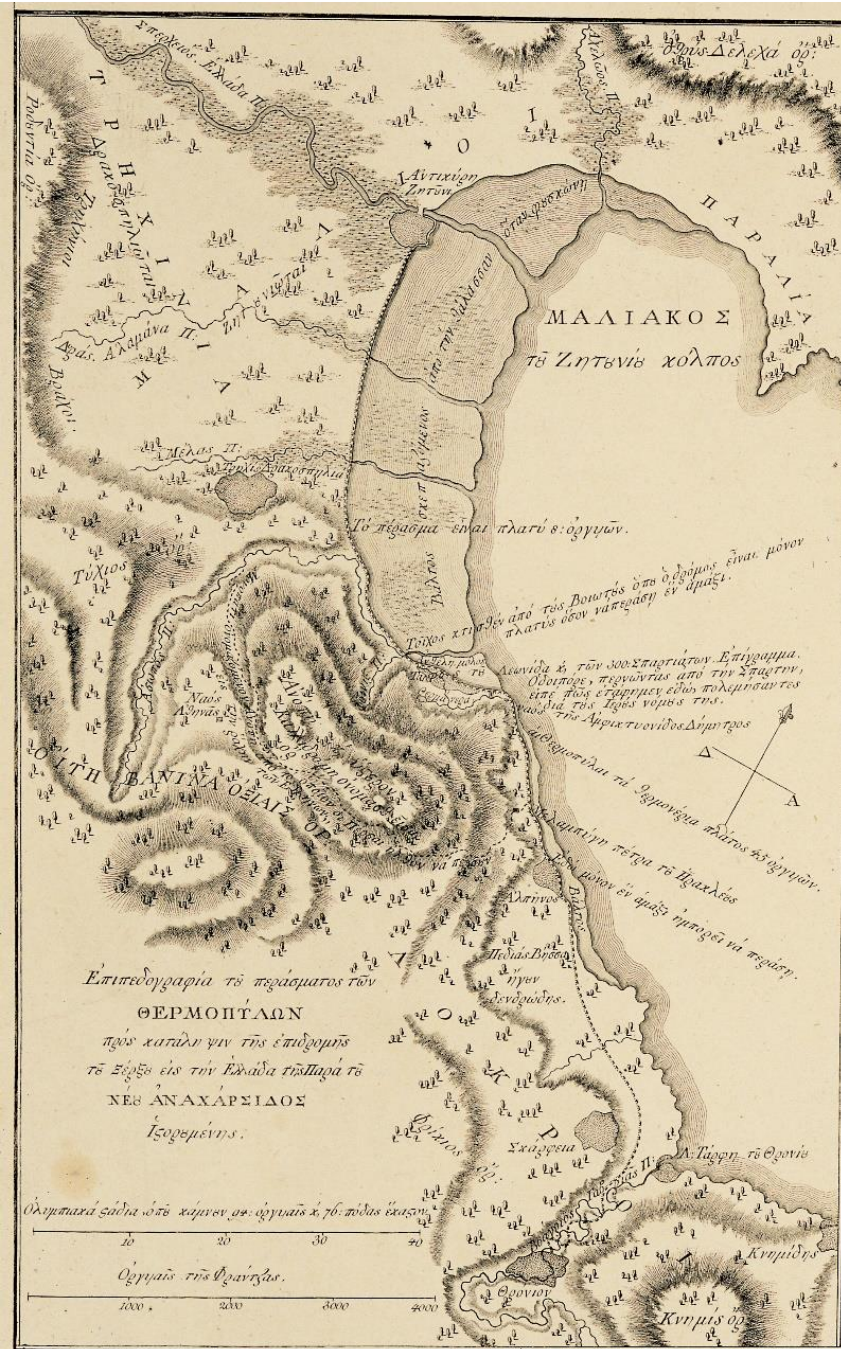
Σπερχειος. Ελλάδα Π.
Ο
Ι
Όθρυς Δελεχά όρ.
Τ Ρ Η Χ Ι
Α Ι Ν Ι Α
Ροδούντια όρ.
Δρακόσπηλιά
Αντικύρα
Ζητών
ΠΑΡΑΛΙΑ
ΜΑΛΙΑΚΟΣ
τε Ζητενίε κόλπος
Δύρας. Αλαμάνα Π.
Βραχοι
Μέλας Π.
Τύχιος
Το πέρασμα είναι πλατύ 8: όργυιων.
Τείχος κτισθέν από τες Βοιωτες όπο ο δρόμος είναι μόνον πλατύς όσον να περάση εν άμάξι.
Λεωνίδα κ. των 300 Σπαρτιάτων Επίγραμμα.
Οδοιπόρε, περνώντας από την Σπάρτην, είπε πώς επέσαμεν εδώ πολεμήσαντες διά τες ιερές νόμες της.
της Αμφικτυονίδος Δήμητρος
Δ
Α
Θερμοπύλαι τα θερμονέρια πλάτος 45 όργυιων.
Μελάμπυγη πέτρα τε Ηρακλέους
Ναός Αθηνάς
ΟΙΤΗ ΒΑΝΙΝΑ ΟΞΙΑΙΣ ΟΡ
Άλπηνος
Πεδιάς Βησσα ήγεν δενδρώδης.
μόνον εν αμάξι ημπορεί να περάση
Επιπεδογραφία τε περάσματος των
ΘΕΡΜΟΠΥΛΩΝ
πρός κατάληψιν της επιδρομής τε Ξέρξε εις την Ελλάδα της Παρά τε
ΝΕΟΥ ΑΝΑΧΑΡΣΙΔΟΣ
Ισορεμένης.
Λ Ο Κ Ρ
Φαίκιος όρ.
Σκάρφεια
Λ. Τάφρη τε Θρονίε
Κνημίδες
Θρόνιον
Κνημίς όρ.
Ολυμπιακά ςάδια όπε κάμνεν 94: όργυιαίς κ. 76: πόδας έκαςον.
10 20 30 40
Όργυιαίς της Φράντζας.
1000. 2000 3000 4000